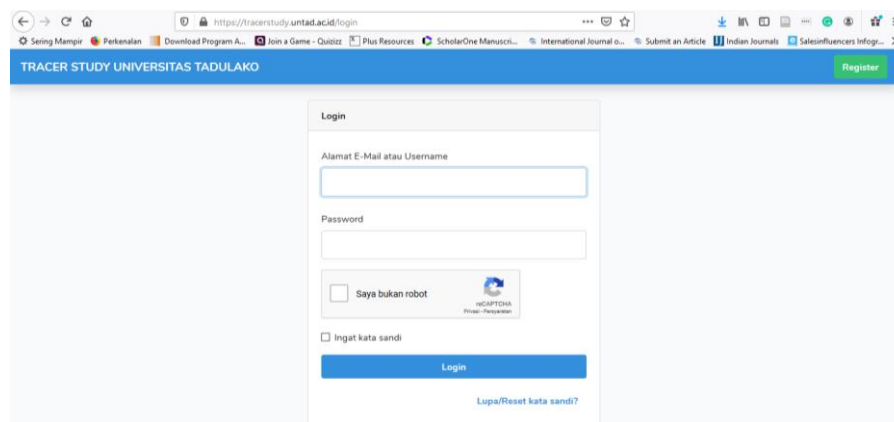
https://tracerstudy.untad.ac.id/login

Sering Mampir Perkenalan Download Program A... Join a Game - Quizizz Plus Resources ScholarOne Manuscri... International Journal o... Submit an Article Indian Journals Salesinfluencers Infogr...

TRACER STUDY UNIVERSITAS TADULAKO

Register

Login

Alamat E-Mail atau Username

Password

Saya bukan robot

reCAPTCHA
Privasi - Persyaratan

Ingat kata sandi

Login

Lupa/Reset kata sandi?